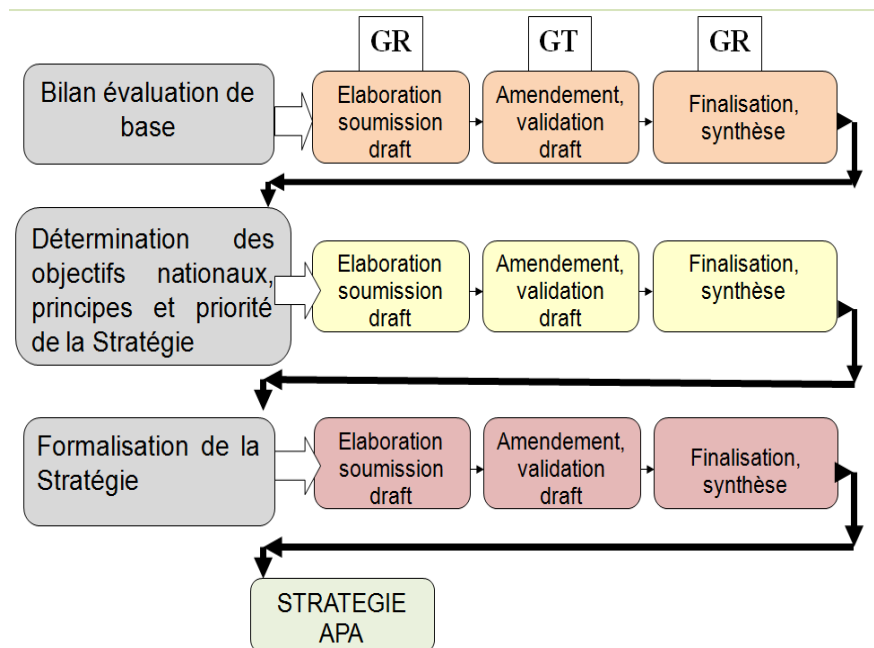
GR
GT
GR

Bilan évaluation de base

Elaboration soumission draft

Amendement, validation draft

Finalisation, synthèse

Détermination des objectifs nationaux, principes et priorité de la Stratégie

Elaboration soumission draft

Amendement, validation draft

Finalisation, synthèse

Formalisation de la Stratégie

Elaboration soumission draft

Amendement, validation draft

Finalisation, synthèse

STRATEGIE APA